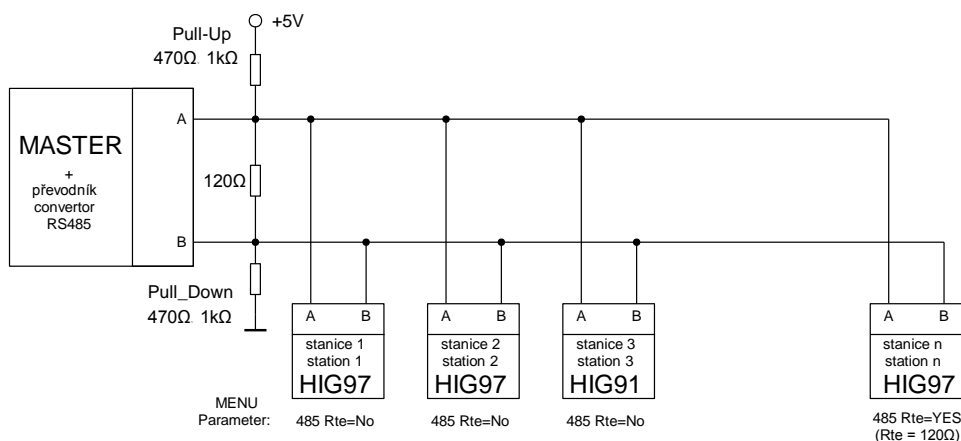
+5V

Pull-Up
470Ω. 1kΩ

MASTER
+
převodník
convertor
RS485

A

B

120Ω

Pull_Down
470Ω. 1kΩ

A B
stanice 1
station 1
HIG97

A B
stanice 2
station 2
HIG97

A B
stanice 3
station 3
HIG91

A B
stanice n
station n
HIG97

MENU
Parameter:

485 Rte=No

485 Rte=No

485 Rte=No

485 Rte=YES
(Rte = 120Ω)